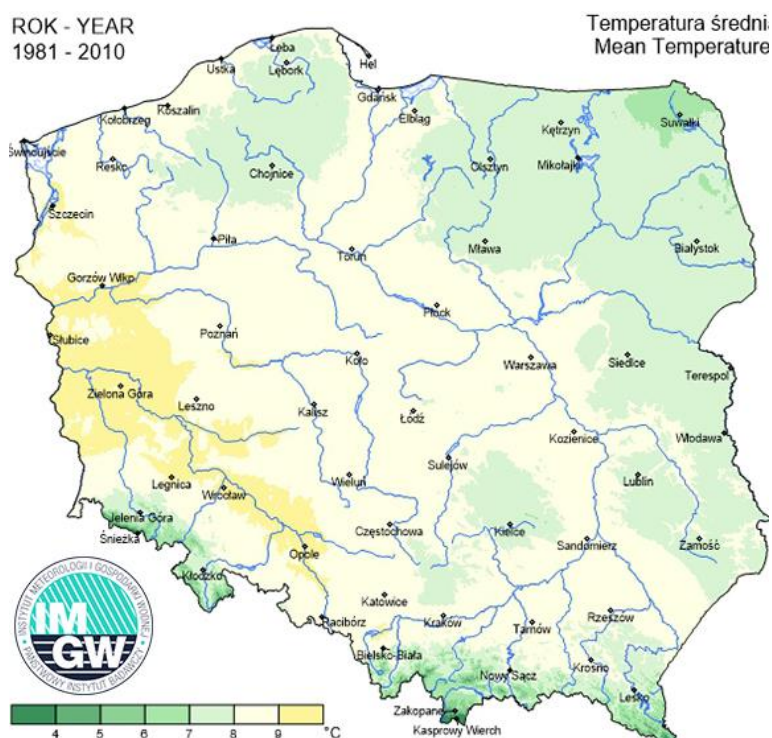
ROK - YEAR
1981 - 2010

Temperatura średnia
Mean Temperature

Łeba
Hel
Ustka
Lębork
Gdańsk
Koszalin
Elbląg
Kołobrzeg
Kętrzyn
Suwałki
Świnoujście
Mikołajki
Resko
Chojnice
Olsztyn
Szczecin
Piła
Mława
Białystok
Toruń
Gorzów Wlkp.
Płock
Słubice
Poznań
Siedlce
Koło
Warszawa
Terespol
Zielona Góra
Leszno
Kalisz
Łódź
Kozienice
Włodawa
Sulejów
Lublin
Legnica
Wieluń
Wrocław
Kielce
Jelenia Góra
Sandomierz
Częstochowa
Zamość
Śnieżka
Opole
Kłodzko
Katowice
Rzeszów
Racibórz
Kraków
Tarnów
Bielsko-Biała
Krosno
Nowy Sącz
Lesko
Zakopane
Kasprowy Wierch

INSTYTUT METEOROLOGII I GOSPODARKI WODNEJ
IMGW
PAŃSTWOWY INSTYTUT BADAWCZY

4 5 6 7 8 9 °C